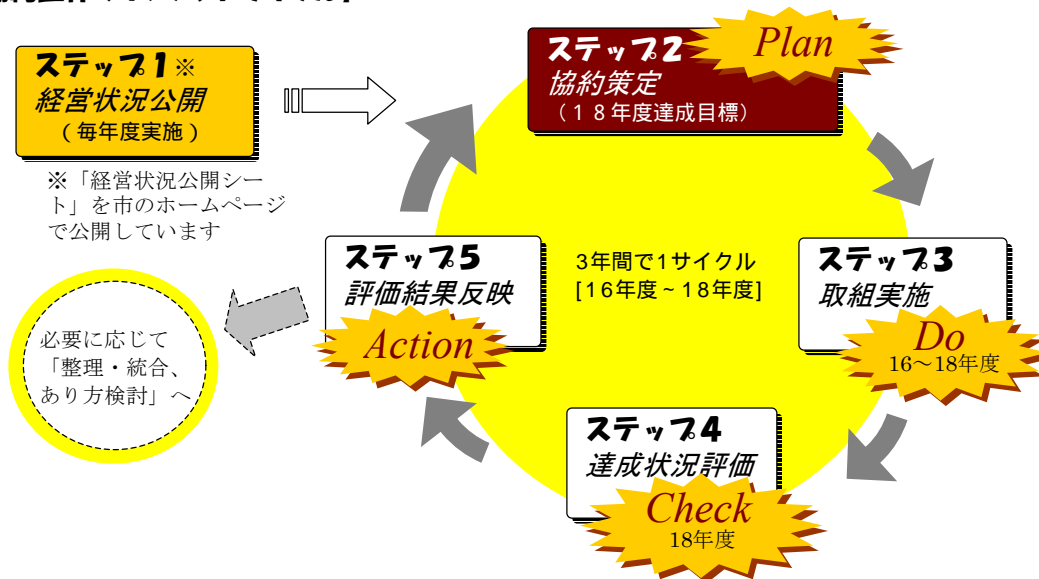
ステップ１※
経営状況公開
（毎年度実施）

※「経営状況公開シート」を市のホームページで公開しています

ステップ２
Plan
協約策定
（１８年度達成目標）

3年間で1サイクル
[16年度～18年度]

ステップ３
取組実施
Do
16～18年度

ステップ４
達成状況評価
Check
18年度

ステップ５
評価結果反映
Action

必要に応じて「整理・統合、あり方検討」へ